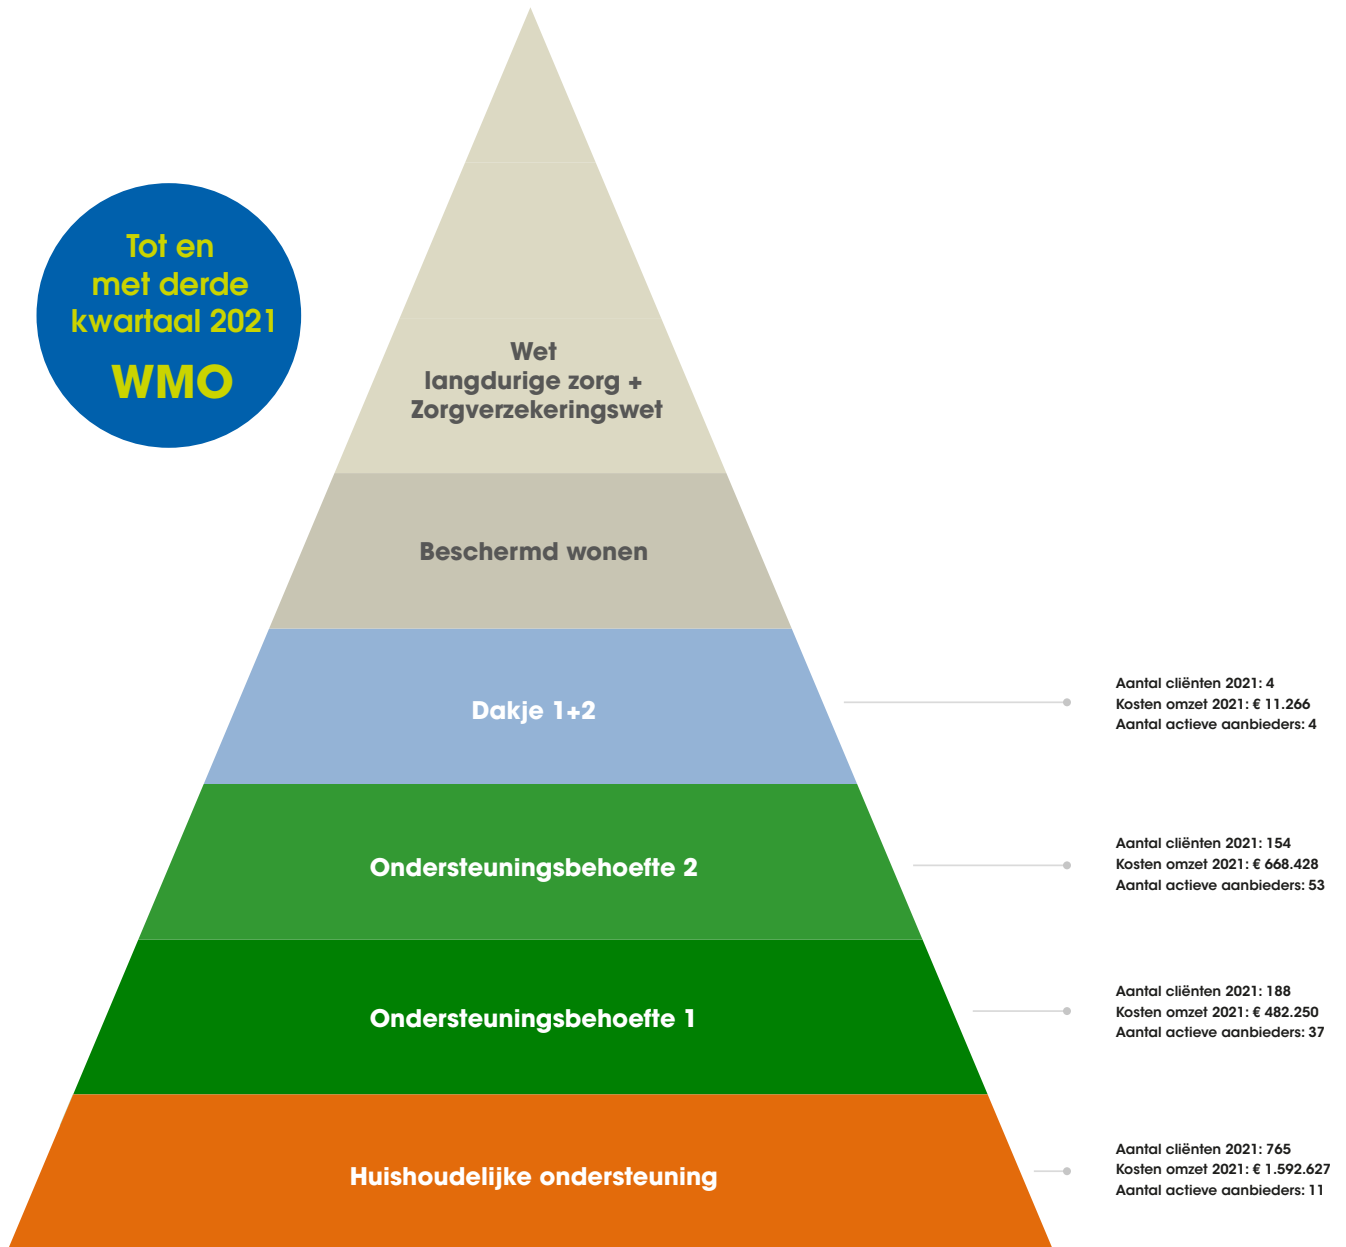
Tot en met derde kwartaal 2021

WMO

Wet langdurige zorg + Zorgverzekeringswet

Beschermd wonen

Dakje 1+2

Aantal cliënten 2021: 4
Kosten omzet 2021: € 11.266
Aantal actieve aanbieders: 4

Ondersteuningsbehoefte 2

Aantal cliënten 2021: 154
Kosten omzet 2021: € 668.428
Aantal actieve aanbieders: 53

Ondersteuningsbehoefte 1

Aantal cliënten 2021: 188
Kosten omzet 2021: € 482.250
Aantal actieve aanbieders: 37

Huishoudelijke ondersteuning

Aantal cliënten 2021: 765
Kosten omzet 2021: € 1.592.627
Aantal actieve aanbieders: 11